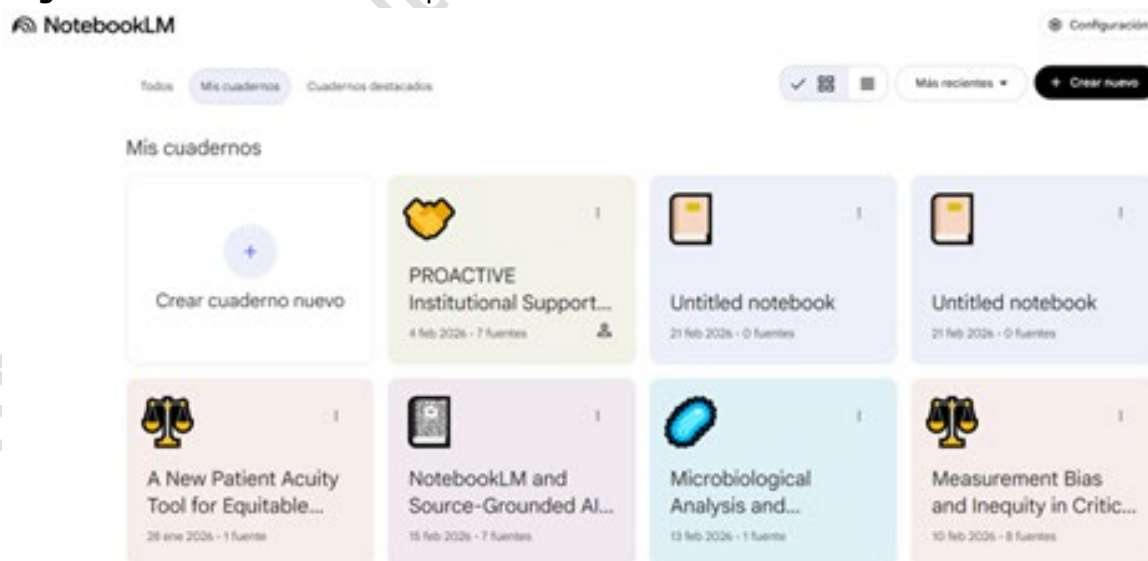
NotebookLM

Configuración

Todos Mis cuadernos Cuadernos destacados

Más recientes ▾ + Crear nuevo

Mis cuadernos

+
Crear cuaderno nuevo

PROACTIVE Institutional Support...
4 feb 2026 · 7 fuentes

Untitled notebook
21 feb 2026 · 0 fuentes

Untitled notebook
21 feb 2026 · 0 fuentes

A New Patient Acuity Tool for Equitable...
28 ene 2026 · 1 fuente

NotebookLM and Source-Grounded AI...
15 feb 2026 · 7 fuentes

Microbiological Analysis and...
13 feb 2026 · 1 fuente

Measurement Bias and Inequity in Critic...
10 feb 2026 · 8 fuentes